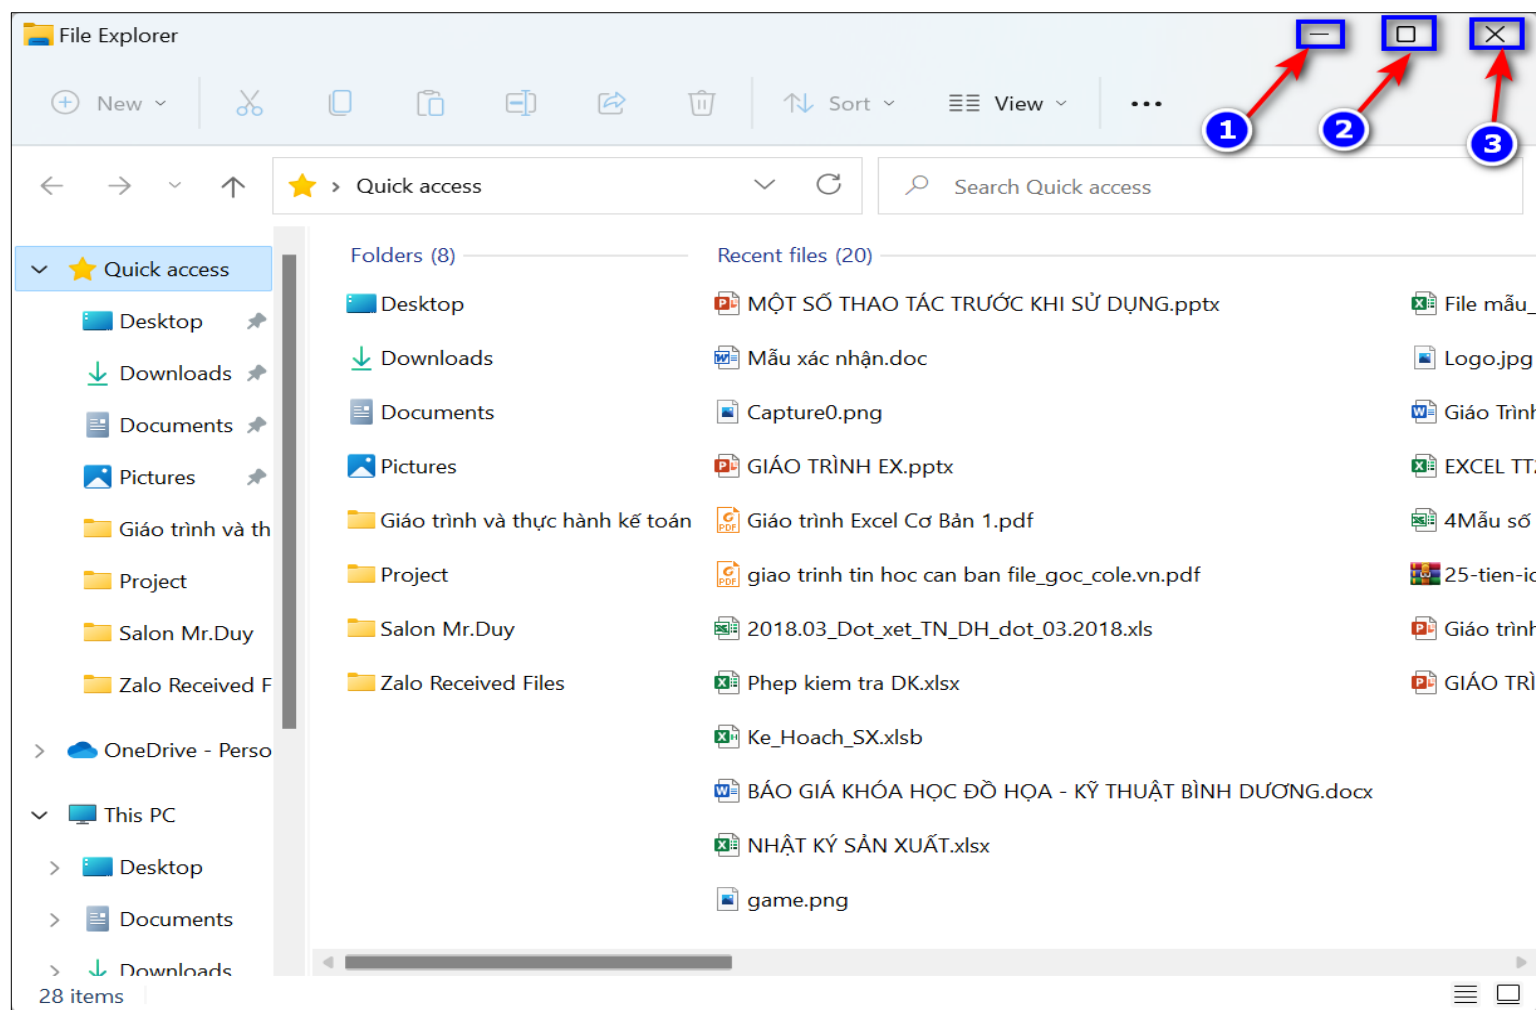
File Explorer

1 2 3

New Sort View ···

Quick access

Search Quick access

Quick access
Desktop
Downloads
Documents
Pictures
Giáo trình và th
Project
Salon Mr.Duy
Zalo Received F
OneDrive - Perso
This PC
Desktop
Documents
Downloads

Folders (8)
Desktop
Downloads
Documents
Pictures
Giáo trình và thực hành kế toán
Project
Salon Mr.Duy
Zalo Received Files

Recent files (20)
MỘT SỐ THAO TÁC TRƯỚC KHI SỬ DỤNG.pptx
Mẫu xác nhận.doc
Capture0.png
GIÁO TRÌNH EX.pptx
Giáo trình Excel Cơ Bản 1.pdf
giao trinh tin hoc can ban file_goc_cole.vn.pdf
2018.03_Dot_xet_TN_DH_dot_03.2018.xls
Phep kiem tra DK.xlsx
Ke_Hoach_SX.xlsb
BÁO GIÁ KHÓA HỌC ĐỒ HỌA - KỸ THUẬT BÌNH DƯƠNG.docx
NHẬT KÝ SẢN XUẤT.xlsx
game.png

File mẫu_
Logo.jpg
Giáo Trình
EXCEL TT
4Mẫu số
25-tien-ic
Giáo trình
GIÁO TRÌ

28 items